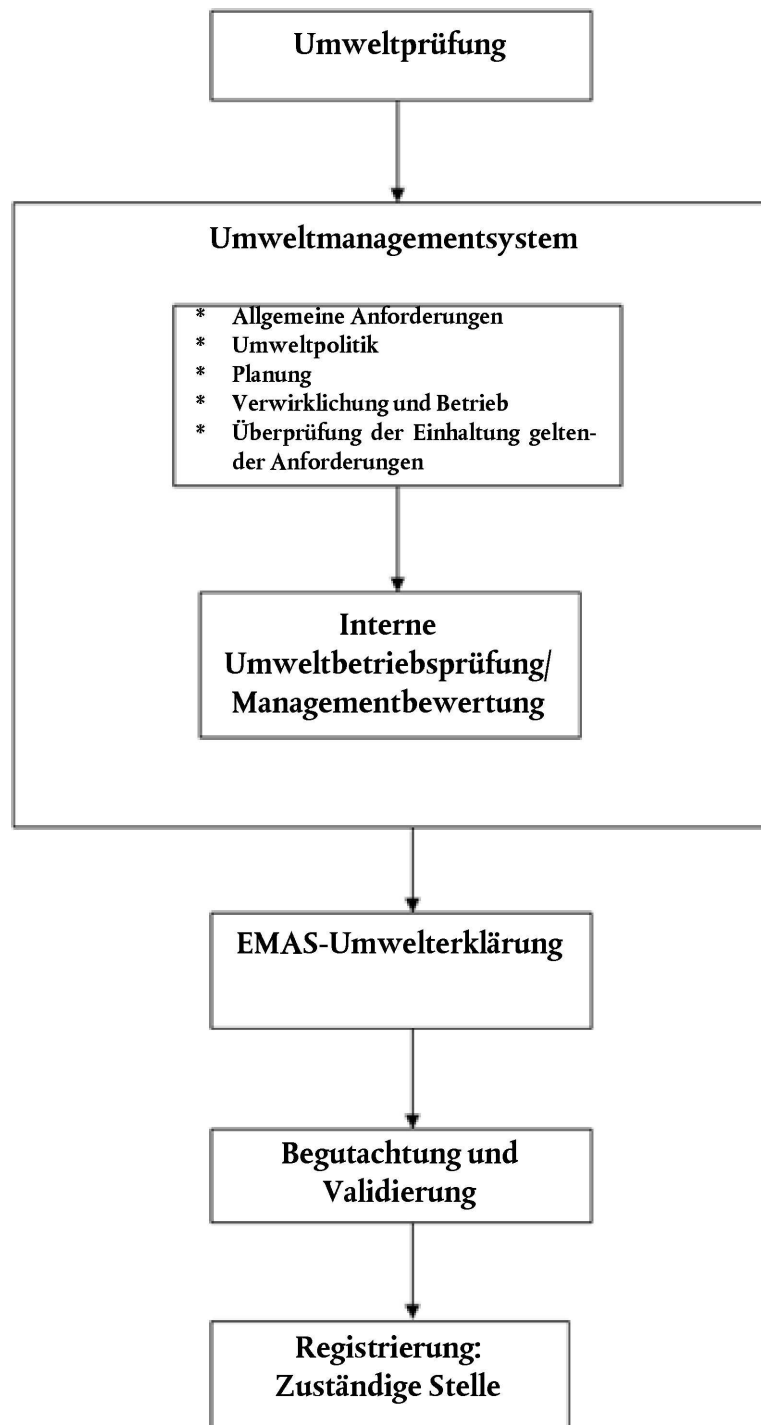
Umweltprüfung

Umweltmanagementsystem

* Allgemeine Anforderungen
* Umweltpolitik
* Planung
* Verwirklichung und Betrieb
* Überprüfung der Einhaltung geltender Anforderungen

Interne Umweltbetriebsprüfung/ Managementbewertung

EMAS-Umwelterklärung

Begutachtung und Validierung

Registrierung: Zuständige Stelle